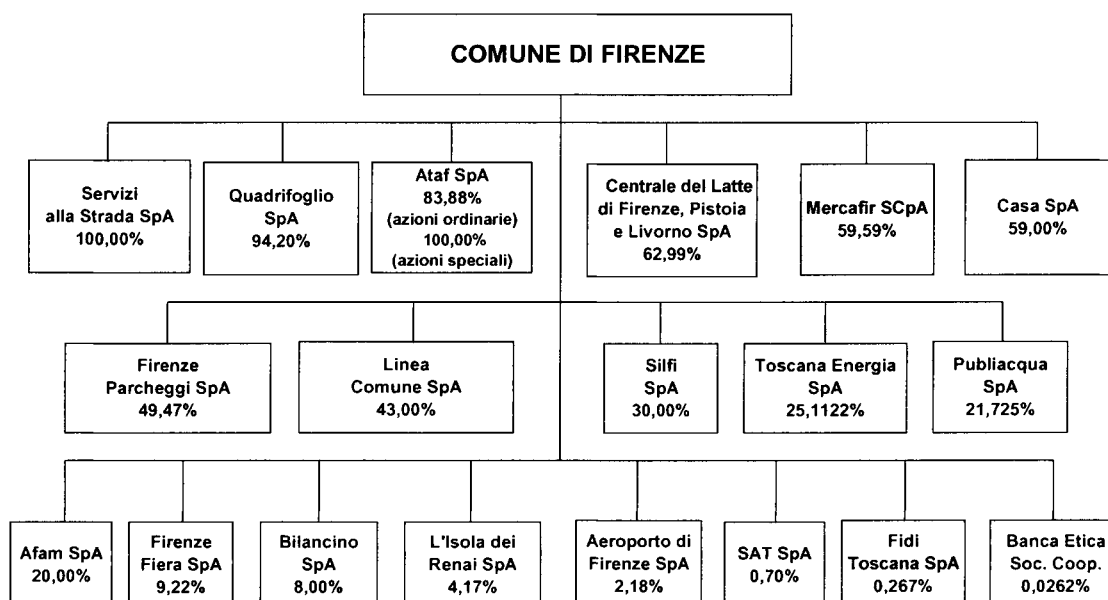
COMUNE DI FIRENZE

Servizi alla Strada SpA 100,00%

Quadrifoglio SpA 94,20%

Ataf SpA 83,88% (azioni ordinarie) 100,00% (azioni speciali)

Centrale del Latte di Firenze, Pistoia e Livorno SpA 62,99%

Mercafir SCpA 59,59%

Casa SpA 59,00%

Firenze Parcheggi SpA 49,47%

Linea Comune SpA 43,00%

Silfi SpA 30,00%

Toscana Energia SpA 25,1122%

Publiacqua SpA 21,725%

Afam SpA 20,00%

Firenze Fiera SpA 9,22%

Bilancino SpA 8,00%

L'Isola dei Renai SpA 4,17%

Aeroporto di Firenze SpA 2,18%

SAT SpA 0,70%

Fidi Toscana SpA 0,267%

Banca Etica Soc. Coop. 0,0262%